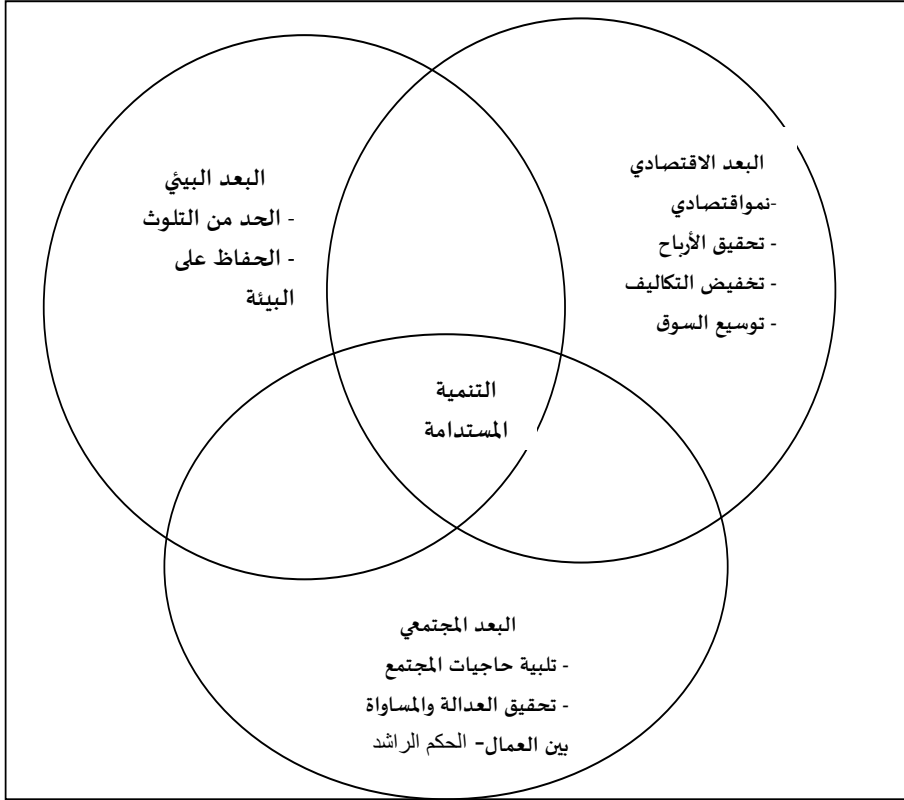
البعد البيئي
- الحد من التلوث
- الحفاظ على البيئة

البعد الاقتصادي
-نمواقتصادي
- تحقيق الأرباح
- تخفيض التكاليف
- توسيع السوق

التنمية المستدامة

البعد المجتمعي
- تلبية حاجيات المجتمع
- تحقيق العدالة والمساواة بين العمال- الحكم الراشد